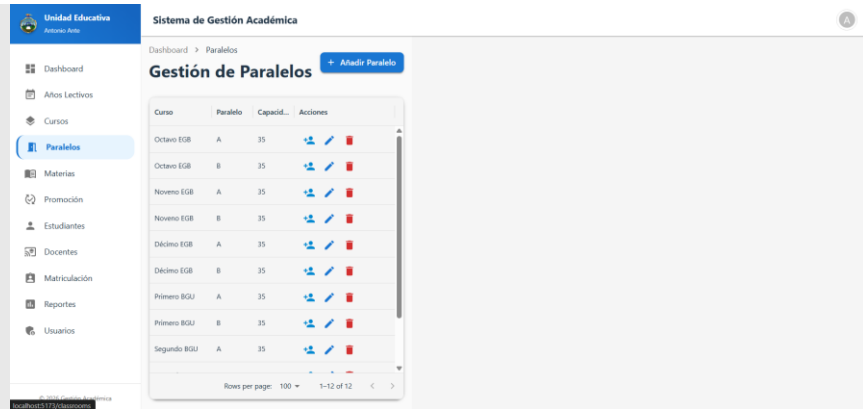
Unidad Educativa
Antonio Ante

Sistema de Gestión Académica

A

Dashboard
Años Lectivos
Cursos
Paralelos
Materias
Promoción
Estudiantes
Docentes
Matriculación
Reportes
Usuarios

Dashboard > Paralelos

Gestión de Paralelos

+ Añadir Paralelo

| Curso | Paralelo | Capacid... | Acciones |
|---|---|---|---|
| Octavo EGB | A | 35 | |
| Octavo EGB | B | 35 | |
| Noveno EGB | A | 35 | |
| Noveno EGB | B | 35 | |
| Décimo EGB | A | 35 | |
| Décimo EGB | B | 35 | |
| Primero BGU | A | 35 | |
| Primero BGU | B | 35 | |
| Segundo BGU | A | 35 | |

Rows per page: 100 ▾ 1–12 of 12

© 2026 Gestión Académica

localhost:5173/classrooms